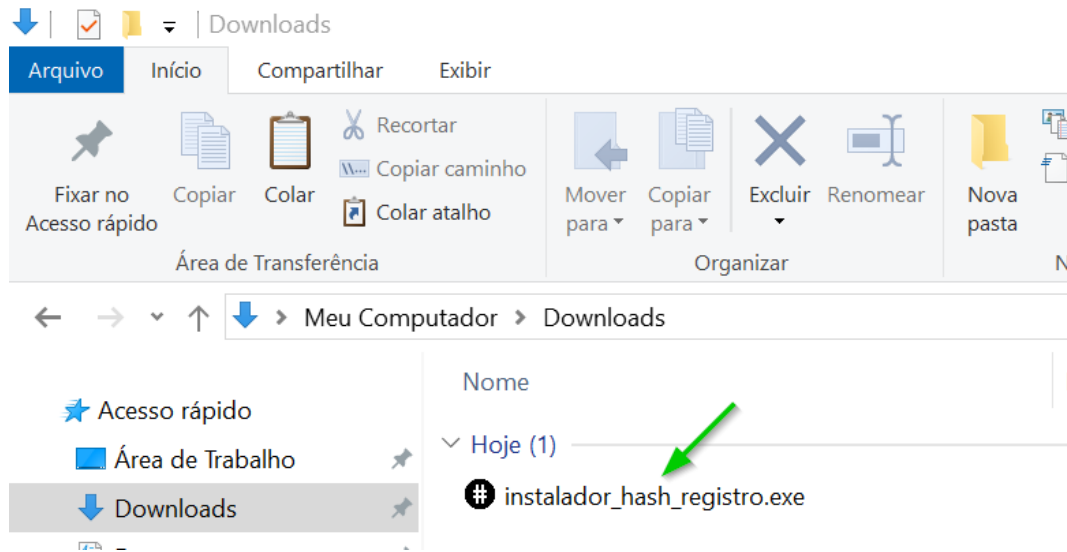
Downloads

Arquivo Início Compartilhar Exibir

Fixar no Acesso rápido
Copiar
Colar
Recortar
Copiar caminho
Colar atalho
Área de Transferência

Mover para
Copiar para
Excluir
Renomear
Organizar

Nova pasta
N

Meu Computador › Downloads

Nome

Acesso rápido
Área de Trabalho
Downloads

Hoje (1)
instalador_hash_registro.exe